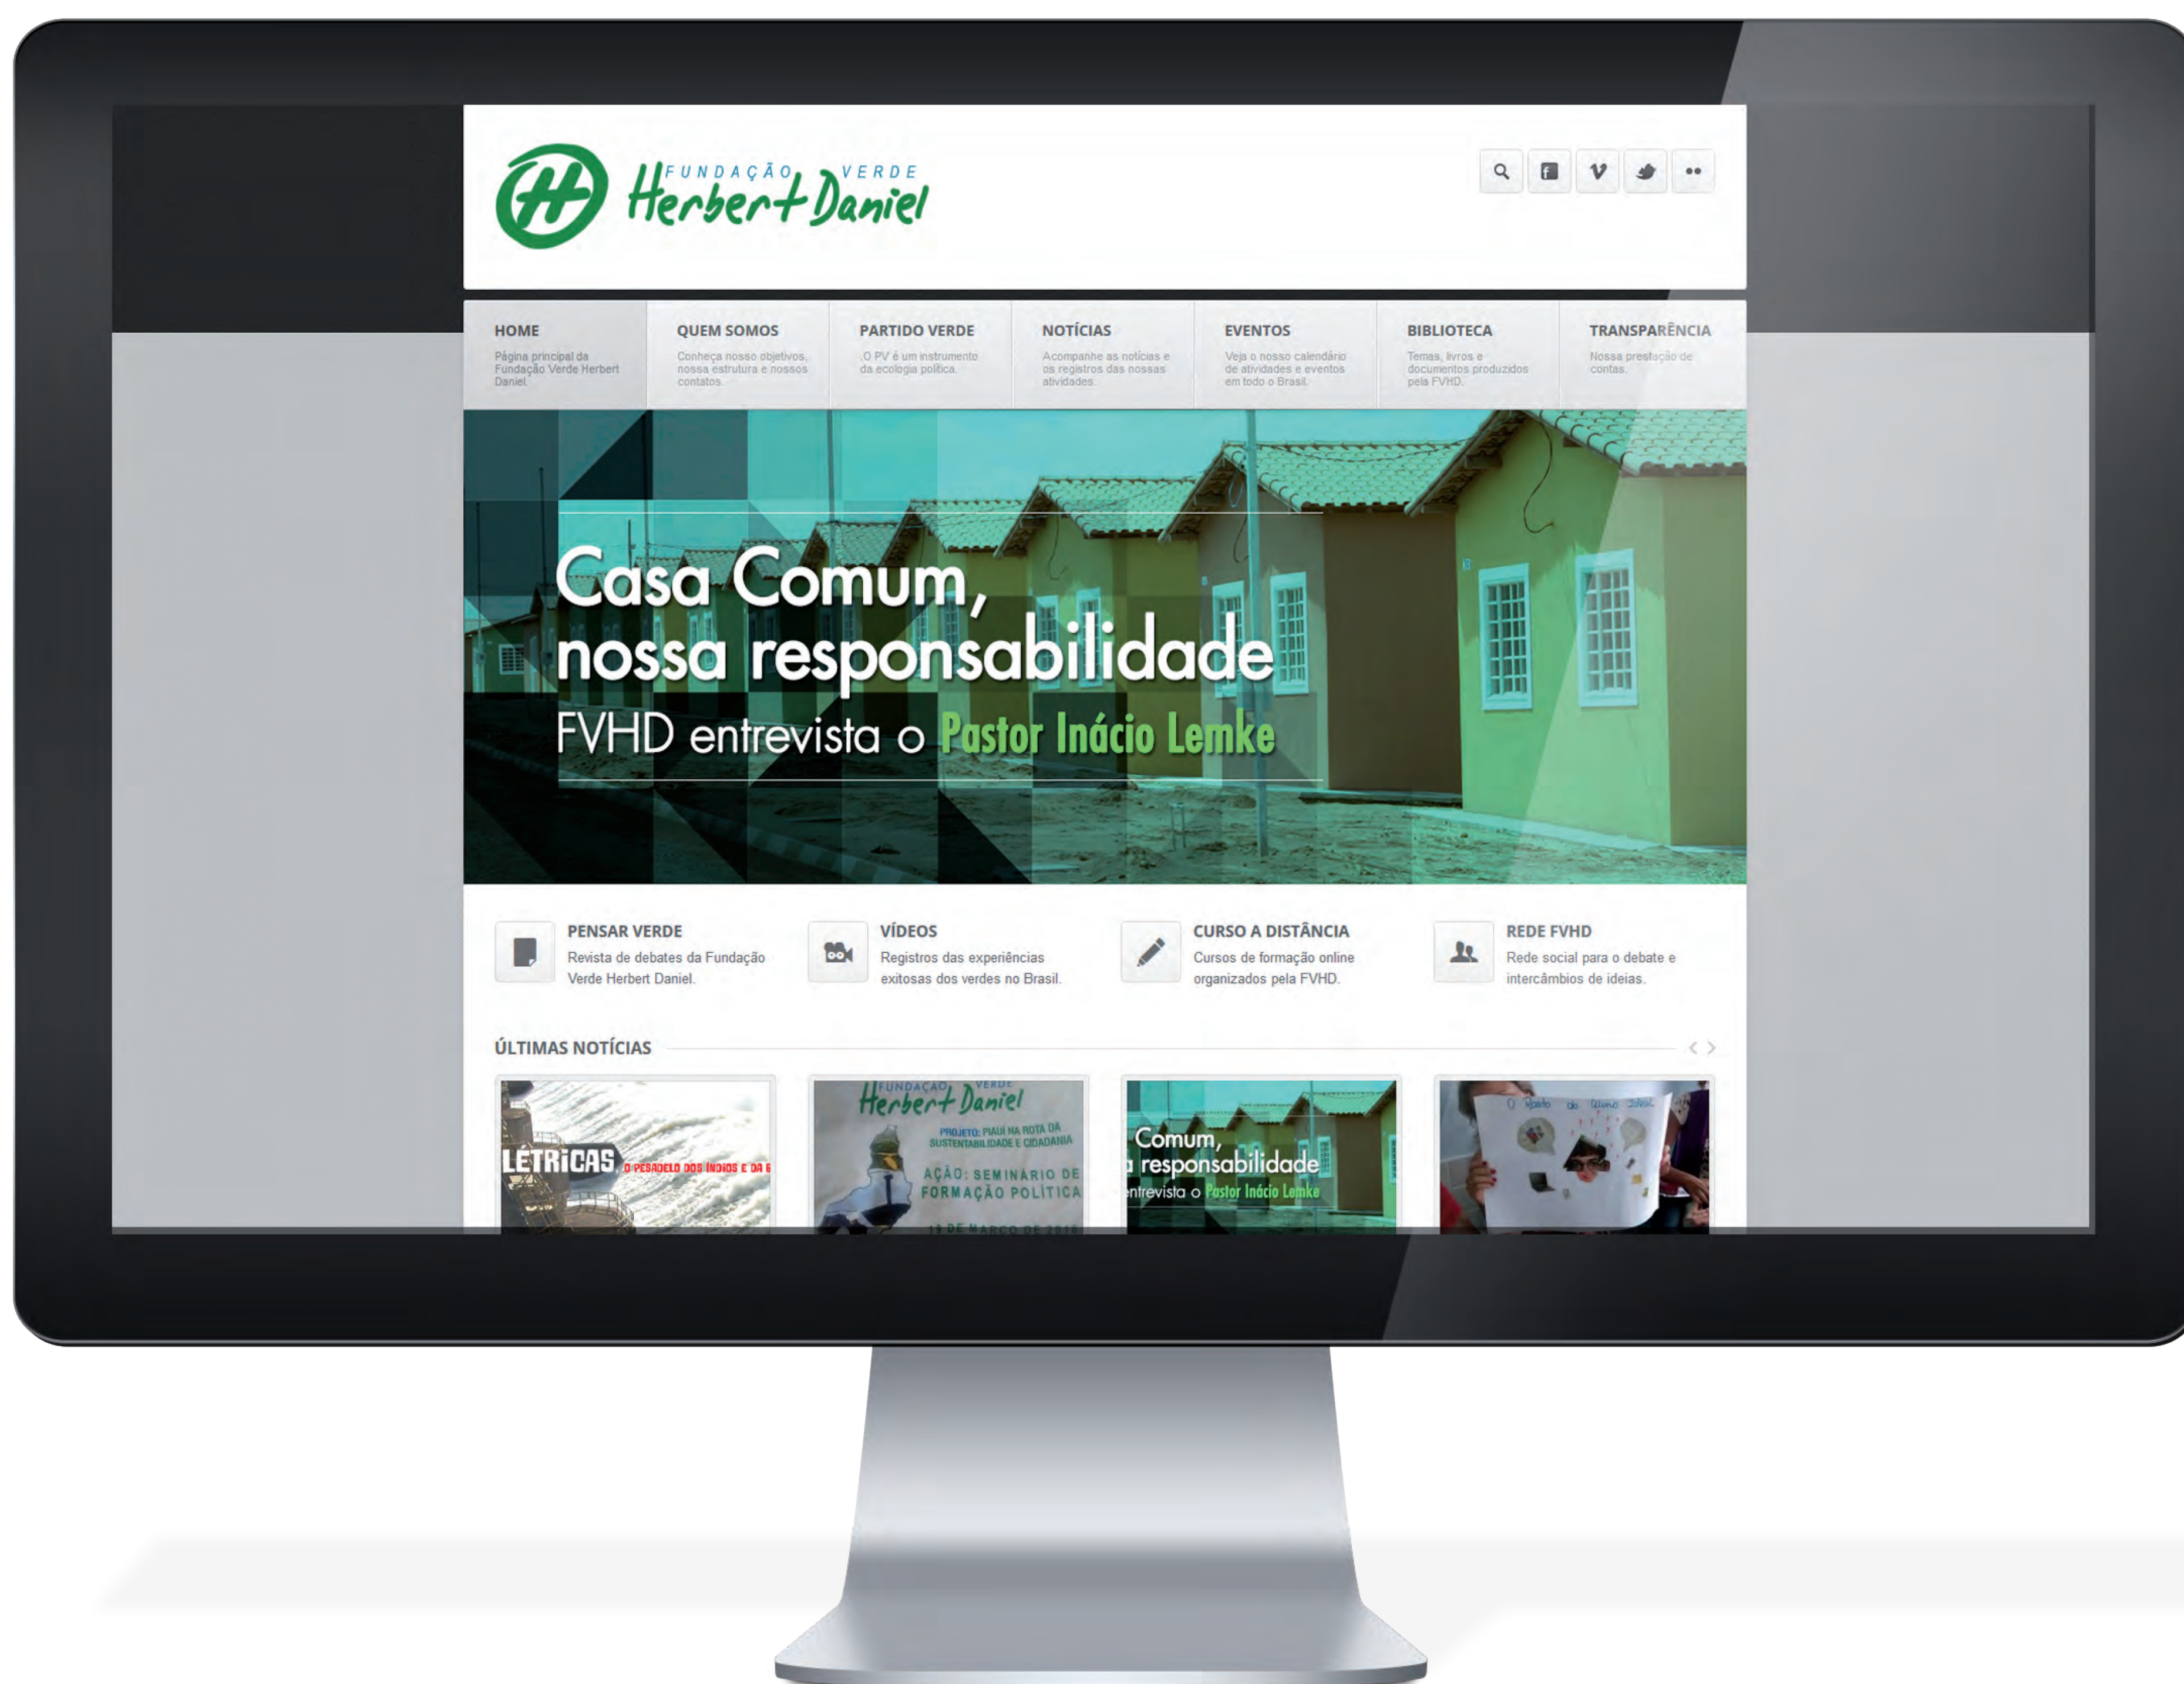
FUNDAÇÃO VERDE Herbert Daniel

HOME
Página principal da Fundação Verde Herbert Daniel

QUEM SOMOS
Conheça nosso objetivos, nossa estrutura e nossos contatos.

PARTIDO VERDE
O PV é um instrumento da ecologia política.

NOTÍCIAS
Acompanhe as notícias e os registros das nossas atividades.

EVENTOS
Veja o nosso calendário de atividades e eventos em todo o Brasil.

BIBLIOTECA
Temas, livros e documentos produzidos pela FVHD.

TRANSPARÊNCIA
Nossa prestação de contas.

Casa Comum, nossa responsabilidade
FVHD entrevista o Pastor Inácio Lemke

PENSAR VERDE
Revista de debates da Fundação Verde Herbert Daniel.

VÍDEOS
Registros das experiências exitosas dos verdes no Brasil.

CURSO A DISTÂNCIA
Cursos de formação online organizados pela FVHD.

REDE FVHD
Rede social para o debate e intercâmbios de ideias.

ÚLTIMAS NOTÍCIAS

LÉTRICAS O PESADELO DOS ÍNDIOS E DA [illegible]

FUNDAÇÃO VERDE Herbert Daniel
PROJETO: PIAUÍ NA ROTA DA SUSTENTABILIDADE E CIDADANIA
AÇÃO: SEMINÁRIO DE FORMAÇÃO POLÍTICA
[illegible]

Comum, responsabilidade
entrevista o Pastor Inácio Lemke

O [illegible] do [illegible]